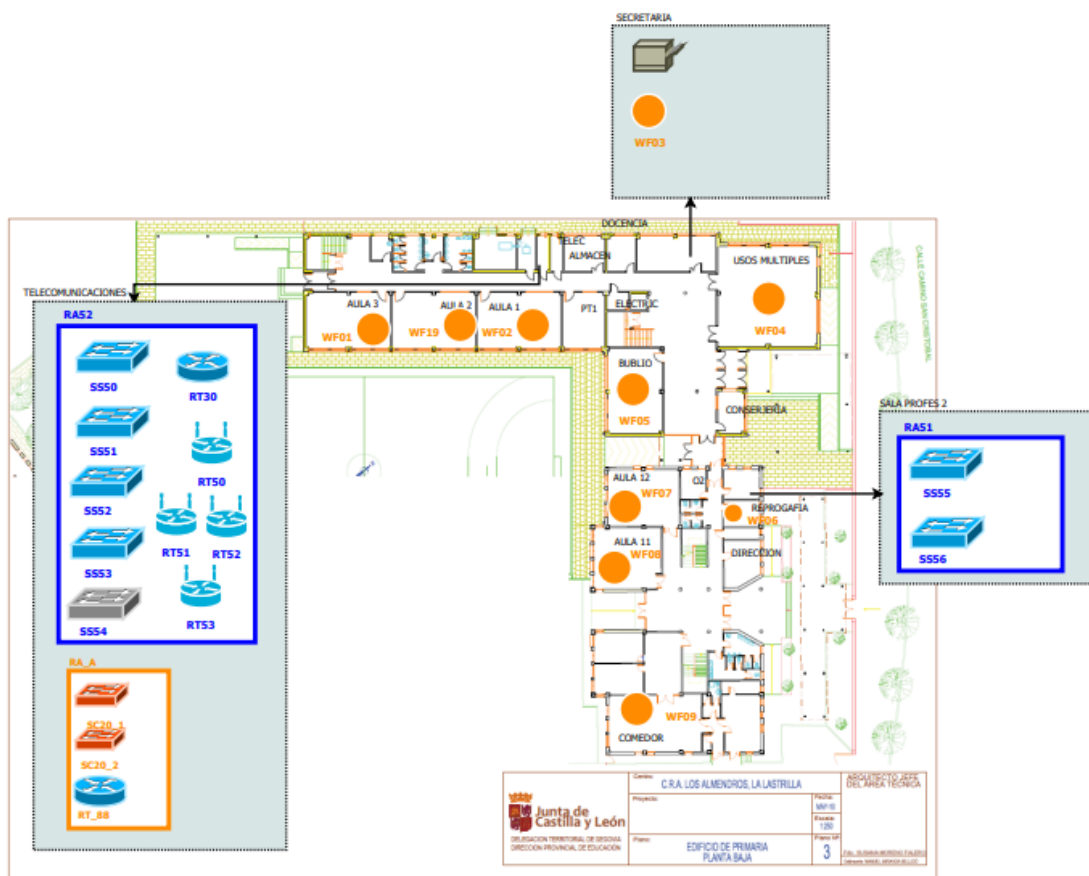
SECRETARIA

WF03

DOCENCIA

ELEC

ALMACEN

USOS MULTIPLES

TELECOMUNICACIONES

RAS2

SS50

RT30

SS51

RT50

SS52

RT51

RT52

SS53

SS54

RT53

RA_A

SC20_1

SC20_2

RT_88

AULA 3

AULA 2

AULA 1

PT1

ELECTRIC

WF01

WF19

WF02

WF04

BIBLIO

WF05

CONSERJERIA

CALLE CAMINO SAN CRISTOBAL

SALA PROFES 2

RAS1

SS55

SS56

AULA 12

WF07

O2

REPROGAFIA

WF06

AULA 11

WF08

DIRECCION

WF09

COMEDOR

Junta de Castilla y León

DELEGACION TERRITORIAL DE SEGOVIA
DIRECCION PROVINCIAL DE EDUCACION

Centro:
C.R.A. LOS ALMENDROS, LA LASTRILLA

Proyecto:

Plano:
EDIFICIO DE PRIMARIA
PLANTA BAJA

Fecha:
MAY-10

Escala:
1:250

Plano Nº
3

ARQUITECTO JEFE DEL AREA TECNICA

Fdo. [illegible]
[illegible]